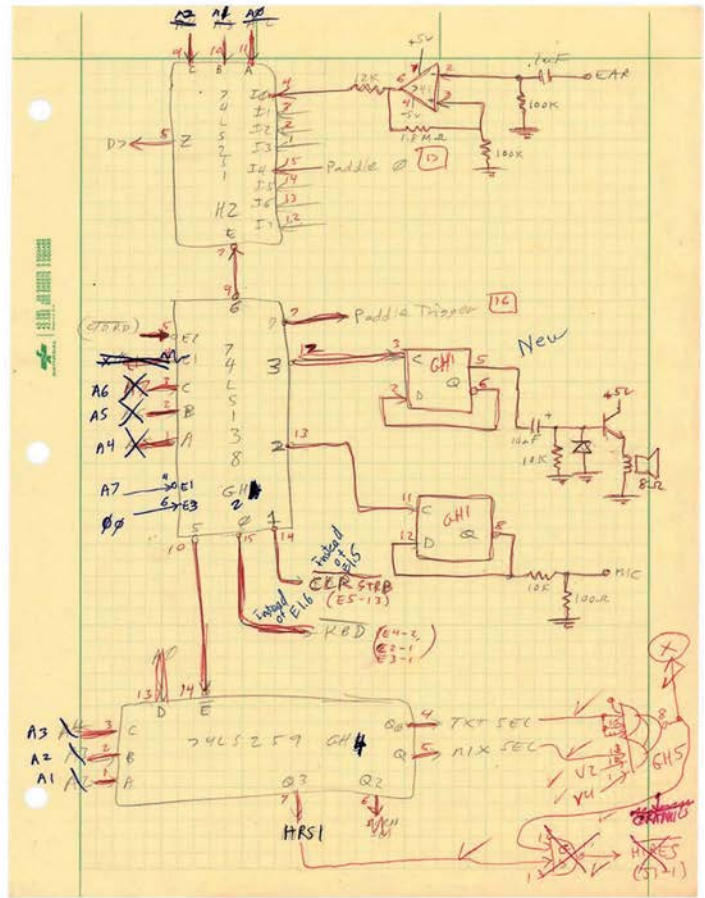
A2 A1 A0
9 10 11
C B A
+5V
12K
.1uF
EAR
7
4
L
S
2
5
1
I0
I1
I2
I3
I4
I5
I6
I7
2
-5V
1.8MΩ
100K
100K
D7
Z
Paddle Ø
13
H2
E
6
Paddle Trigger
16
(STORD)
E1
7
4
L
S
1
3
8
3
GH1
New
+5V
C
B
A
A6
A5
A4
D
Q
10uF
10K
8Ω
2
13
A7
E1
E3
ØØ
GH4
11
C
GH1
12
D
Q
5
Ø
1
10
15
14
Instead of E15
CLR STRB (E5-13)
Instead of E16
KBD (E4-2, E2-1, E3-1)
10K
100Ω
MIC
13
14
D
E
A3
A2
A1
3
2
1
C
B
A
74LS259
GH4
Q0
Q1
4
5
TXT SEL
MIX SEL
Q3
Q2
HRS1
V2
V4
GH5
GRAPHICS
HIRES (E5-1)